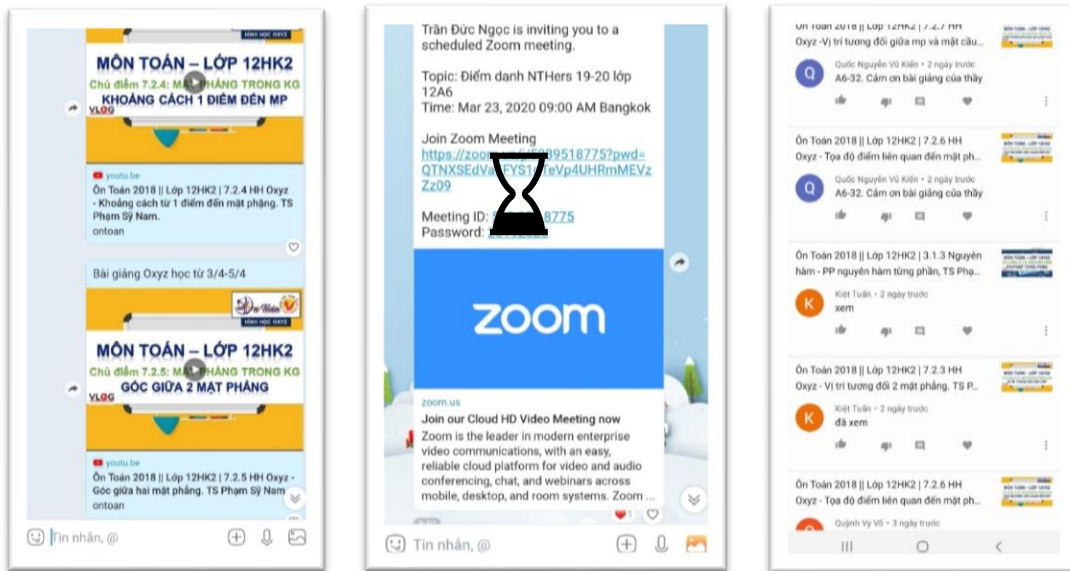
MÔN TOÁN – LỚP 12HK2
Chủ điểm 7.2.4: M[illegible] HẲNG TRONG KG
KHOẢNG CÁCH 1 ĐIỂM ĐẾN MP
VLOG

youtu.be
Ôn Toán 2018 | Lớp 12HK2 | 7.2.4 HH Oxyz - Khoảng cách từ 1 điểm đến mặt phẳng. TS Phạm Sỹ Nam.
ontoan

Bài giảng Oxyz học từ 3/4-5/4

HÌNH HỌC OXYZ
MÔN TOÁN – LỚP 12HK2
Chủ điểm 7.2.5: M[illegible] HẲNG TRONG KG
GÓC GIỮA 2 MẶT PHẲNG
VLOG

youtu.be
Ôn Toán 2018 | Lớp 12HK2 | 7.2.5 HH Oxyz - Góc giữa hai mặt phẳng. TS Phạm Sỹ Nam

Tin nhắn, @

Trần Đức Ngọc is inviting you to a scheduled Zoom meeting.

Topic: Điểm danh NTHers 19-20 lớp 12A6
Time: Mar 23, 2020 09:00 AM Bangkok

Join Zoom Meeting
https://zoom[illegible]89518775?pwd=QTNXSEdVa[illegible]FYS1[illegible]eVp4UHRmMEVzZz09

Meeting ID: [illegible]8775
Password: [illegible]

zoom

zoom.us
Join our Cloud HD Video Meeting now
Zoom is the leader in modern enterprise video communications, with an easy, reliable cloud platform for video and audio conferencing, chat, and webinars across mobile, desktop, and room systems. Zoom ...

Tin nhắn, @

Ôn Toán 2018 || Lớp 12HK2 || 7.2.7 HH Oxyz -Vị trí tương đối giữa mp và mặt cầu...
Quốc Nguyễn Võ Kiên • 2 ngày trước
A6-32. Cảm ơn bài giảng của thầy

Ôn Toán 2018 || Lớp 12HK2 || 7.2.6 HH Oxyz - Tọa độ điểm liên quan đến mặt phẳn...
Quốc Nguyễn Võ Kiên • 2 ngày trước
A6-32. Cảm ơn bài giảng của thầy

Ôn Toán 2018 || Lớp 12HK2 || 3.1.3 Nguyên hàm - PP nguyên hàm từng phần, TS Phạ...
Kiệt Tuấn • 2 ngày trước
xem

Ôn Toán 2018 || Lớp 12HK2 || 7.2.3 HH Oxyz - Vị trí tương đối 2 mặt phẳng. TS P...
Kiệt Tuấn • 2 ngày trước
đã xem

Ôn Toán 2018 || Lớp 12HK2 || 7.2.6 HH Oxyz - Tọa độ điểm liên quan đến mặt phẳn...
Quỳnh Vy Võ • 3 ngày trước